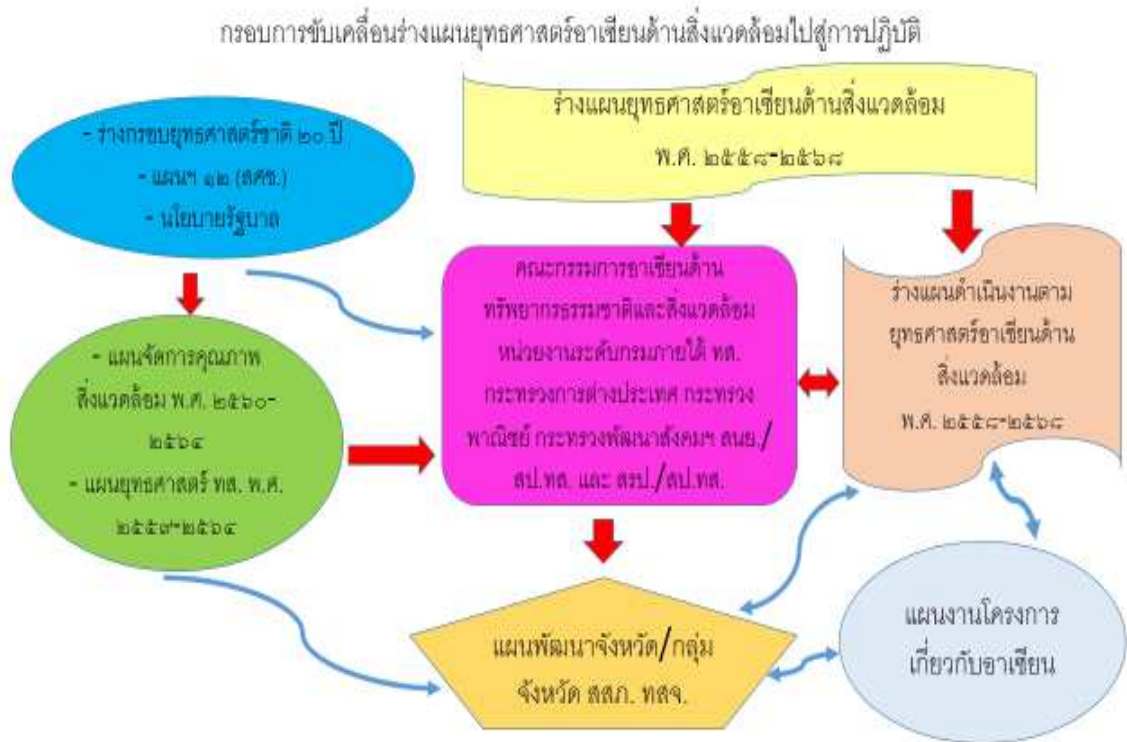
กรอบการขับเคลื่อนร่างแผนยุทธศาสตร์อาเซียนด้านสิ่งแวดล้อมไปสู่การปฏิบัติ

ร่างแผนยุทธศาสตร์อาเซียนด้านสิ่งแวดล้อม
พ.ศ. ๒๕๕๘-๒๕๖๘

- ร่างกรอบยุทธศาสตร์ชาติ ๒๐ ปี
- แผนฯ ๑๒ (สศช.)
- นโยบายรัฐบาล

คณะกรรมการอาเซียนด้านทรัพยากรธรรมชาติและสิ่งแวดล้อม หน่วยงานระดับกรมภายใต้ ทส. กระทรวงการต่างประเทศ กระทรวงพาณิชย์ กระทรวงพัฒนาสังคมฯ สนย./สป.ทส. และ สรป./สป.ทส.

ร่างแผนดำเนินงานตามยุทธศาสตร์อาเซียนด้านสิ่งแวดล้อม
พ.ศ. ๒๕๕๘-๒๕๖๘

- แผนจัดการคุณภาพสิ่งแวดล้อม พ.ศ. ๒๕๖๐-๒๕๖๔
- แผนยุทธศาสตร์ ทส. พ.ศ. ๒๕๕๙-๒๕๖๔

แผนพัฒนาจังหวัด/กลุ่มจังหวัด สสภ. ทสจ.

แผนงานโครงการเกี่ยวกับอาเซียน